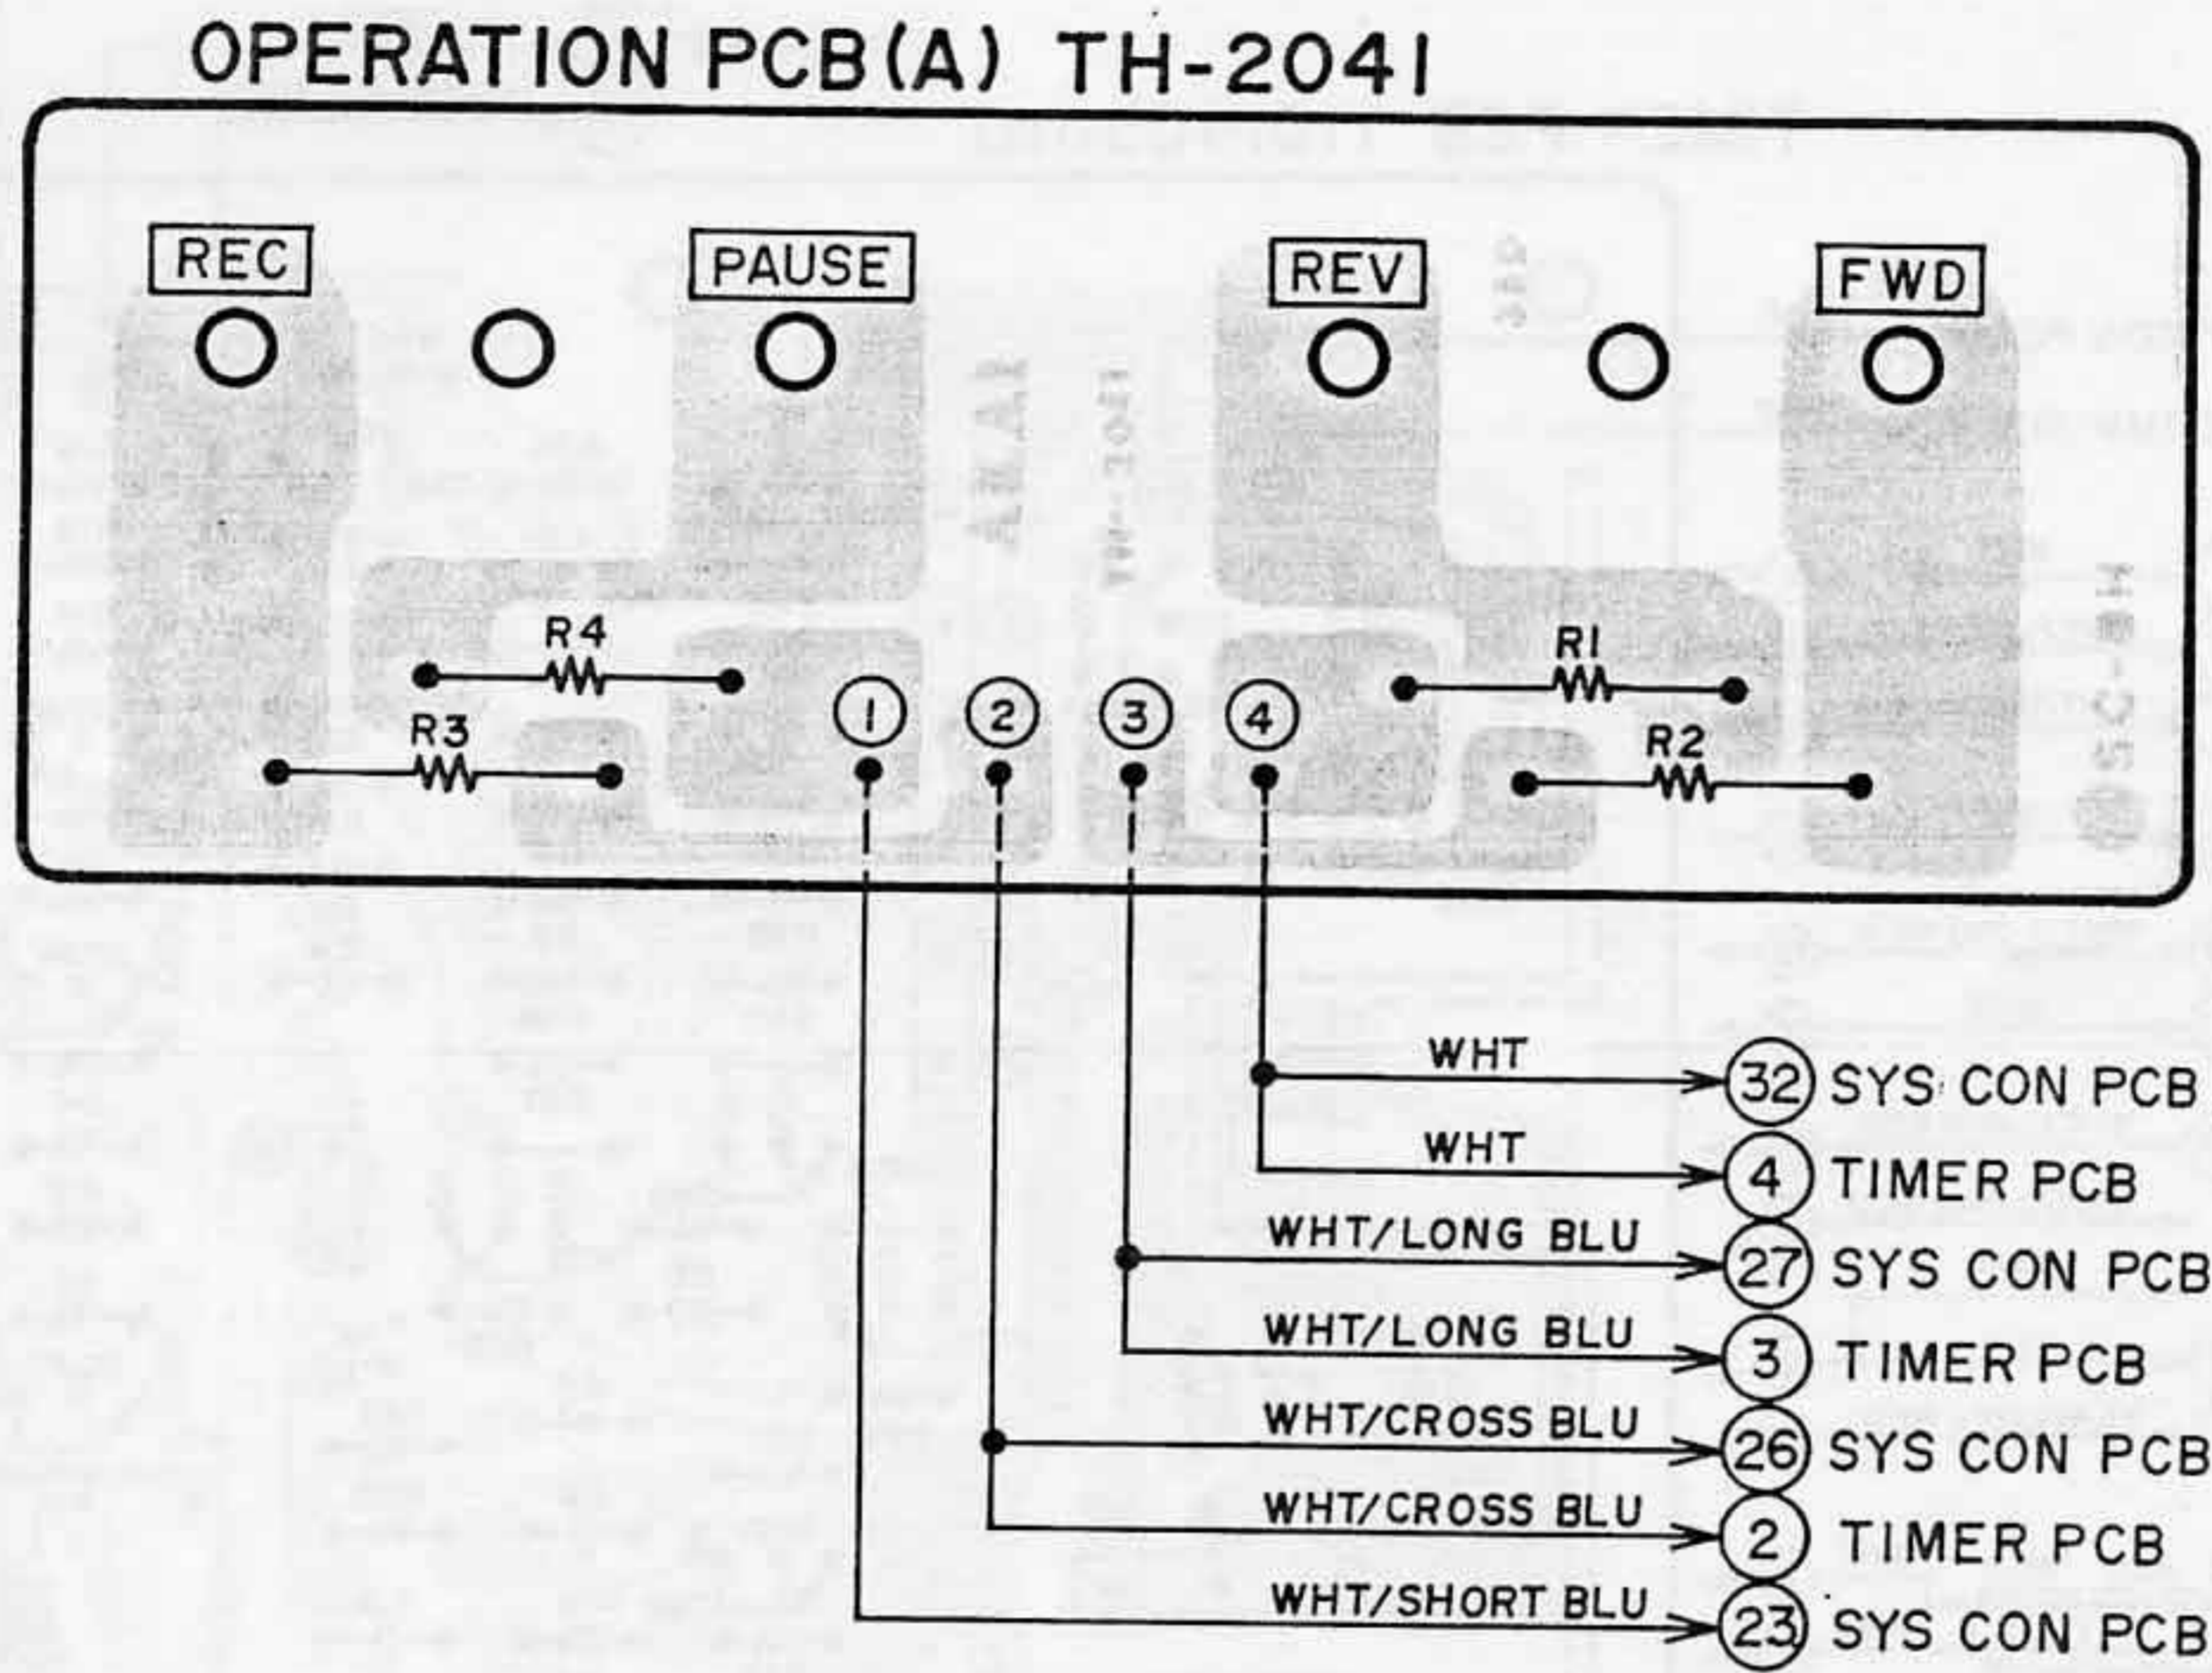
OPERATION PCB(A) TH-2041

REC
PAUSE
REV
FWD

R4
R3
R1
R2

1
2
3
4

WHT
32 SYS CON PCB
WHT
4 TIMER PCB
WHT/LONG BLU
27 SYS CON PCB
WHT/LONG BLU
3 TIMER PCB
WHT/CROSS BLU
26 SYS CON PCB
WHT/CROSS BLU
2 TIMER PCB
WHT/SHORT BLU
23 SYS CON PCB